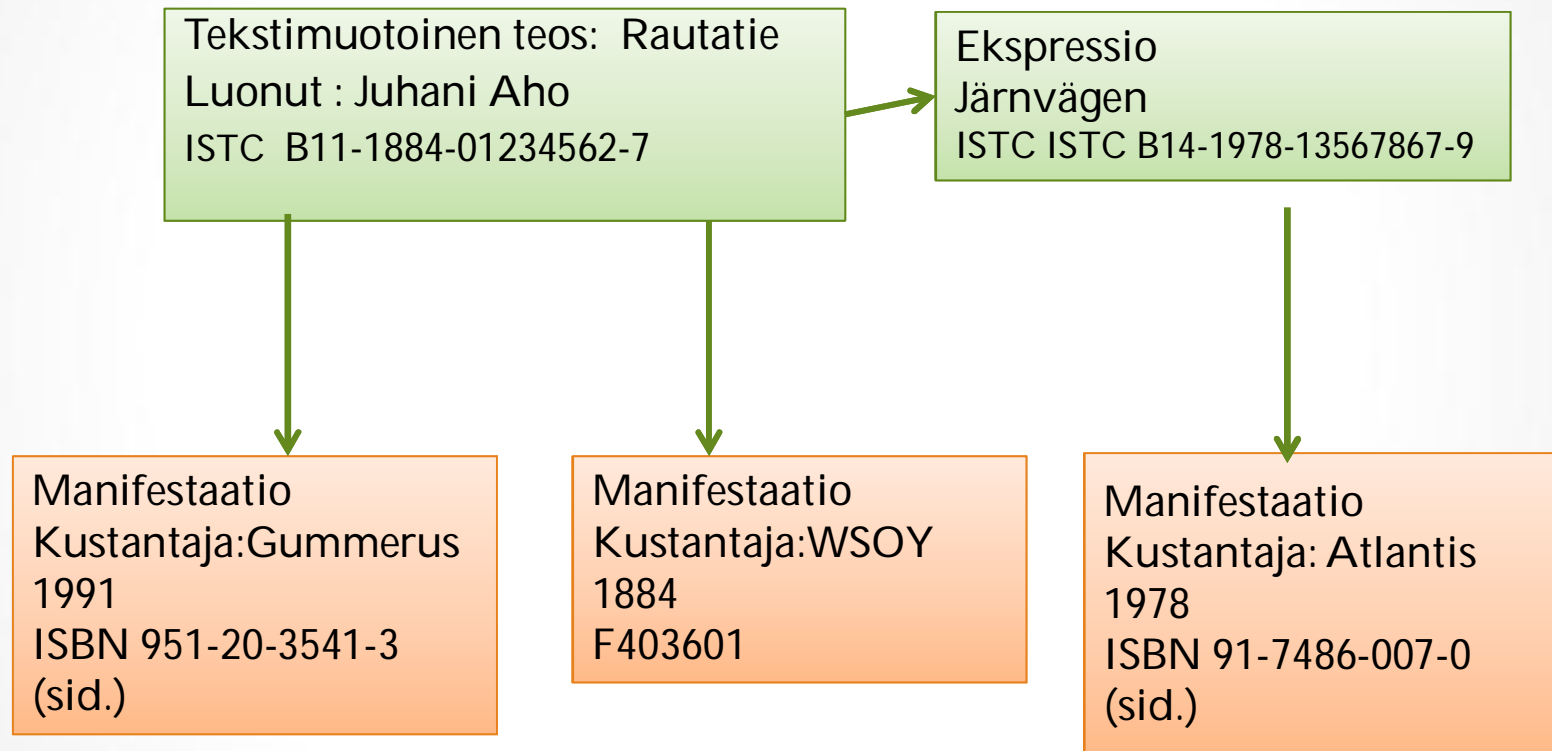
Tekstimuotoinen teos: Rautatie
Luonut : Juhani Aho
ISTC B11-1884-01234562-7

Ekspressio
Järnvägen
ISTC ISTC B14-1978-13567867-9

Manifestaatio
Kustantaja:Gummerus
1991
ISBN 951-20-3541-3
(sid.)

Manifestaatio
Kustantaja:WSOY
1884
F403601

Manifestaatio
Kustantaja: Atlantis
1978
ISBN 91-7486-007-0
(sid.)